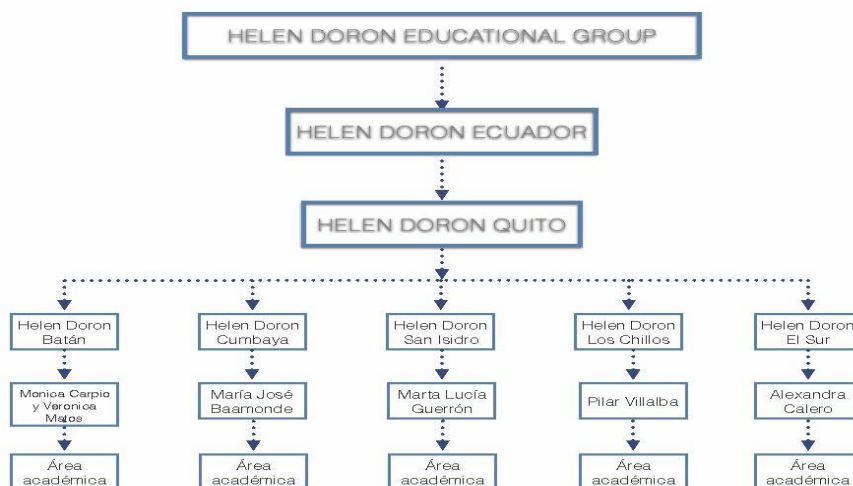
HELEN DORON EDUCATIONAL GROUP

HELEN DORON ECUADOR

HELEN DORON QUITO

Helen Doron Batán

Monica Carpio y Veronica Matos

Área académica

Helen Doron Cumbaya

María José Baamonde

Área académica

Helen Doron San Isidro

Marta Lucía Guerrón

Área académica

Helen Doron Los Chillos

Pilar Villalba

Área académica

Helen Doron El Sur

Alexandra Calero

Área académica